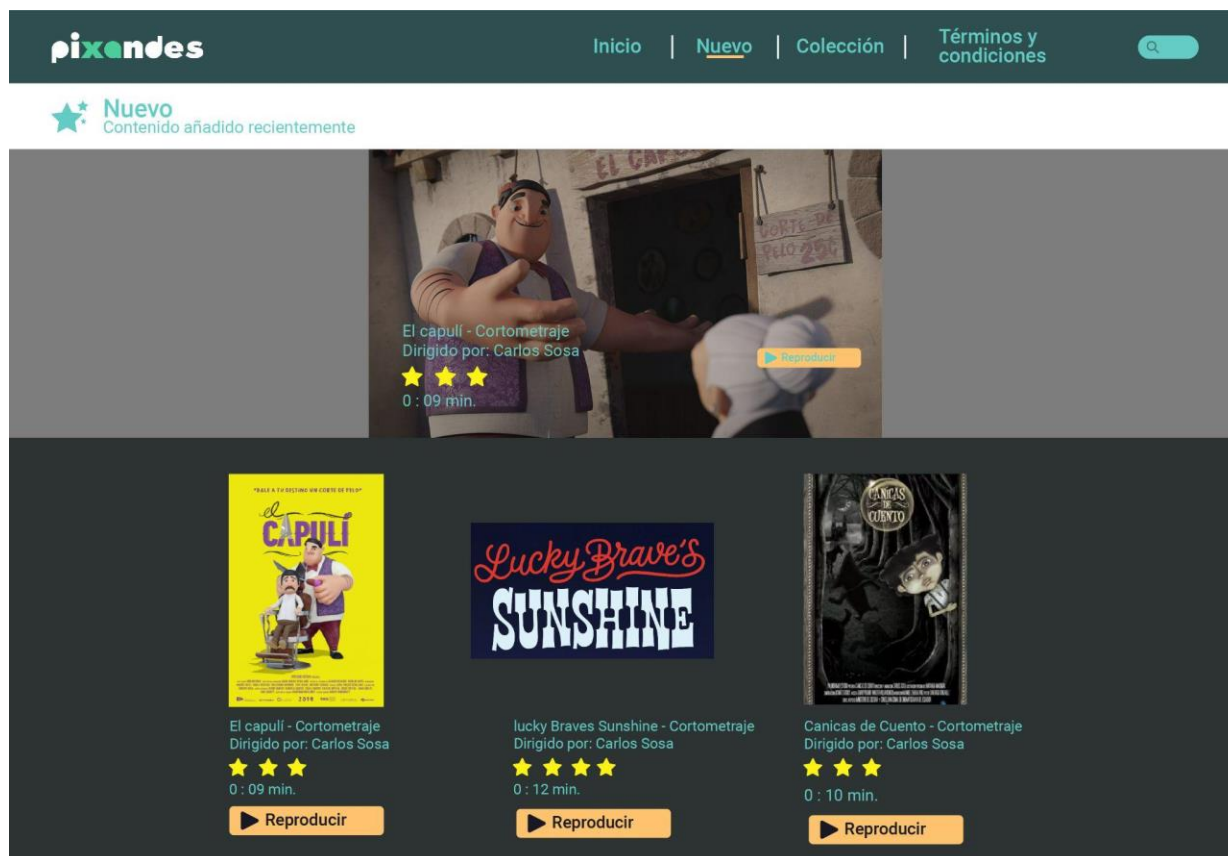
pixandes

Inicio | Nuevo | Colección | Términos y condiciones

Nuevo
Contenido añadido recientemente

EL CAPUL

CORTE DE PELO 25¢

El capulí - Cortometraje
Dirigido por: Carlos Sosa
0 : 09 min.

Reproducir

"BALE A TU DESTINO UN CORTE DE PELO"
EL CAPULÍ
2016

Lucky Brave's
SUNSHINE

CANICAS DE CUENTO

El capulí - Cortometraje
Dirigido por: Carlos Sosa
0 : 09 min.
Reproducir

lucky Braves Sunshine - Cortometraje
Dirigido por: Carlos Sosa
0 : 12 min.
Reproducir

Canicas de Cuento - Cortometraje
Dirigido por: Carlos Sosa
0 : 10 min.
Reproducir